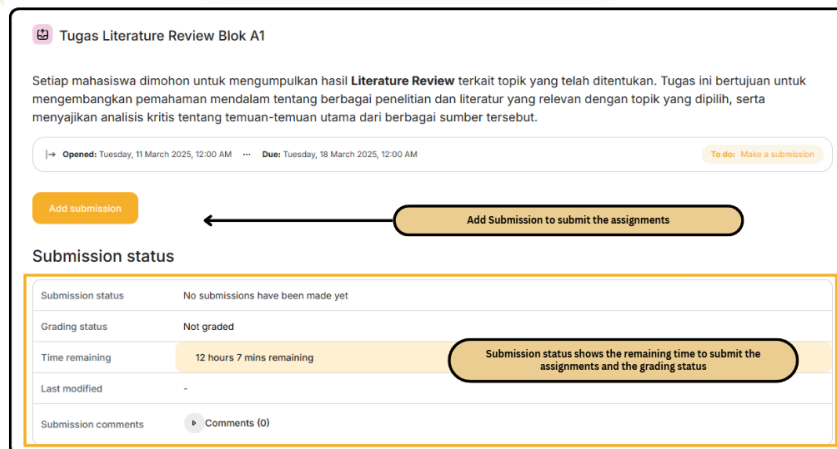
Tugas Literature Review Blok A1

Setiap mahasiswa dimohon untuk mengumpulkan hasil **Literature Review** terkait topik yang telah ditentukan. Tugas ini bertujuan untuk mengembangkan pemahaman mendalam tentang berbagai penelitian dan literatur yang relevan dengan topik yang dipilih, serta menyajikan analisis kritis tentang temuan-temuan utama dari berbagai sumber tersebut.

Opened: Tuesday, 11 March 2025, 12:00 AM ··· Due: Tuesday, 18 March 2025, 12:00 AM

To do: Make a submission

Add submission

Add Submission to submit the assignments

Submission status

| | |
|---|---|
| Submission status | No submissions have been made yet |
| Grading status | Not graded |
| Time remaining | 12 hours 7 mins remaining |
| Last modified | - |
| Submission comments | Comments (0) |

Submission status shows the remaining time to submit the assignments and the grading status